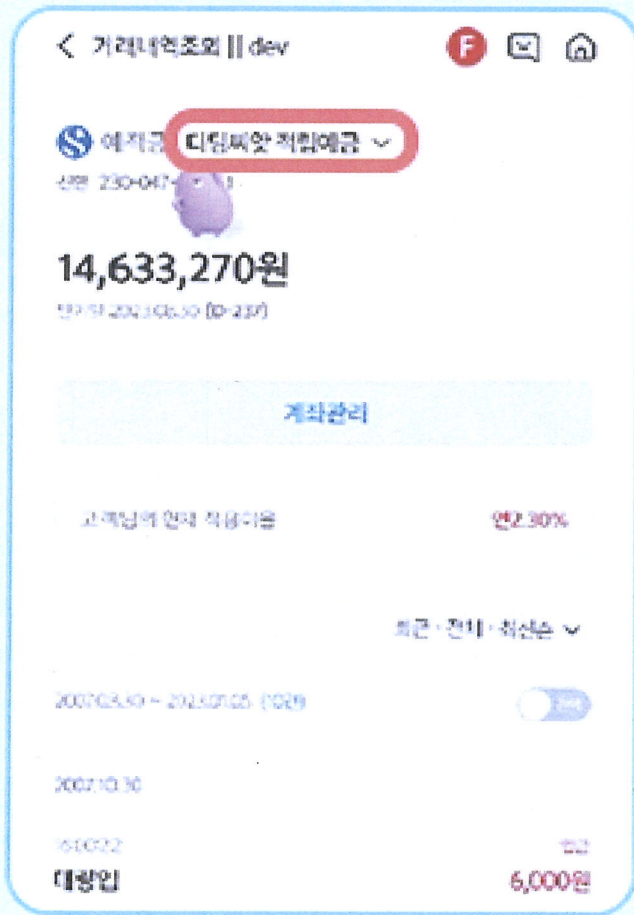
< 거래내역조회 || dev

F

예적금 디딤씨앗 적립예금 ⌄

신한 230-047-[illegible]

14,633,270원

만기일 2023.05.30 (D-237)

계좌관리

고객님의 현재 적용이율 연2.30%

최근 · 전체 · 최신순 ⌄

2007.05.30 ~ 2023.07.05 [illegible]

2002.10.30

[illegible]

입금

대량입 6,000원